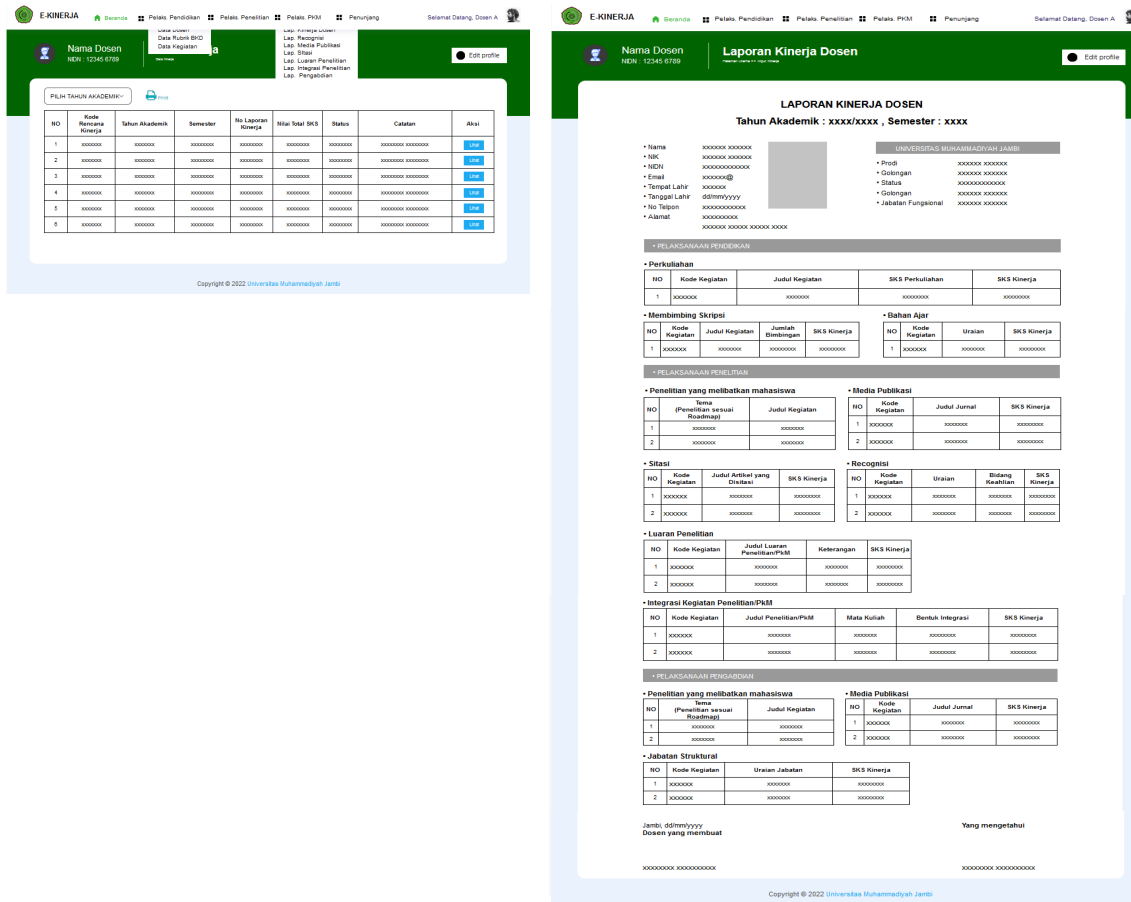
E-KINERJA Beranda Pelaks. Pendidikan Pelaks. Penelitian Pelaks. PKM Penunjang Selamat Datang, Dosen A

Data Dosen
Data Rubrik BKD
Data Kegiatan

Lap. Kinerja Dosen
Lap. Recognisi
Lap. Media Publikasi
Lap. Sitasi
Lap. Luaran Penelitian
Lap. Integrasi Penelitian
Lap. Pengabdian

Nama Dosen
NIDN : 12345 6789

Edit profile

PILIH TAHUN AKADEMIK Print

| NO | Kode Rencana Kinerja | Tahun Akademik | Semester | No Laporan Kinerja | Nilai Total SKS | Status | Catatan | Aksi |
|---|---|---|---|---|---|---|---|---|
| 1 | xxxxxxx | xxxxxxx | xxxxxxxx | xxxxxxxx | xxxxxxxx | xxxxxxxx | xxxxxxxx xxxxxxxx | Lihat |
| 2 | xxxxxxx | xxxxxxx | xxxxxxxx | xxxxxxxx | xxxxxxxx | xxxxxxxx | xxxxxxxx xxxxxxxx | Lihat |
| 3 | xxxxxxx | xxxxxxx | xxxxxxxx | xxxxxxxx | xxxxxxxx | xxxxxxxx | xxxxxxxx xxxxxxxx | Lihat |
| 4 | xxxxxxx | xxxxxxx | xxxxxxxx | xxxxxxxx | xxxxxxxx | xxxxxxxx | xxxxxxxx xxxxxxxx | Lihat |
| 5 | xxxxxxx | xxxxxxx | xxxxxxxx | xxxxxxxx | xxxxxxxx | xxxxxxxx | xxxxxxxx xxxxxxxx | Lihat |
| 6 | xxxxxxx | xxxxxxx | xxxxxxxx | xxxxxxxx | xxxxxxxx | xxxxxxxx | xxxxxxxx xxxxxxxx | Lihat |

Copyright © 2022 Universitas Muhammadiyah Jambi

E-KINERJA Beranda Pelaks. Pendidikan Pelaks. Penelitian Pelaks. PKM Penunjang Selamat Datang, Dosen A

Nama Dosen
NIDN : 12345 6789

Laporan Kinerja Dosen

Edit profile

LAPORAN KINERJA DOSEN
Tahun Akademik : xxxx/xxxx , Semester : xxxx

• Nama xxxxxxx xxxxxxx
• NIK xxxxxxx xxxxxxx
• NIDN xxxxxxxxxxxxx
• Email xxxxxxx@
• Tempat Lahir xxxxxxx
• Tanggal Lahir dd/mm/yyyy
• No Telpon xxxxxxxxxxxx
• Alamat xxxxxxxxxx xxxxxxx xxxxxx xxxxxx xxxx

UNIVERSITAS MUHAMMADIYAH JAMBI
• Prodi xxxxxxx xxxxxxx
• Golongan xxxxxxx xxxxxxx
• Status xxxxxxxxxxxxx
• Golongan xxxxxxx xxxxxxx
• Jabatan Fungsional xxxxxxx xxxxxxx

• PELAKSANAAN PENDIDIKAN

• Perkuliahan

| NO | Kode Kegiatan | Judul Kegiatan | SKS Perkuliahan | SKS Kinerja |
|---|---|---|---|---|
| 1 | xxxxxxx | xxxxxxxx | xxxxxxxxx | xxxxxxxxx |

• Membimbing Skripsi

| NO | Kode Kegiatan | Judul Kegiatan | Jumlah Bimbingan | SKS Kinerja |
|---|---|---|---|---|
| 1 | xxxxxxx | xxxxxxxx | xxxxxxxxx | xxxxxxxxx |

• Bahan Ajar

| NO | Kode Kegiatan | Uraian | SKS Kinerja |
|---|---|---|---|
| 1 | xxxxxxx | xxxxxxxx | xxxxxxxxx |

• PELAKSANAAN PENELITIAN

• Penelitian yang melibatkan mahasiswa

| NO | Tema (Penelitian sesuai Roadmap) | Judul Kegiatan |
|---|---|---|
| 1 | xxxxxxxx | xxxxxxxx |
| 2 | xxxxxxxx | xxxxxxxx |

• Media Publikasi

| NO | Kode Kegiatan | Judul Jurnal | SKS Kinerja |
|---|---|---|---|
| 1 | xxxxxxx | xxxxxxxx | xxxxxxxxx |
| 2 | xxxxxxx | xxxxxxxx | xxxxxxxxx |

• Sitasi

| NO | Kode Kegiatan | Judul Artikel yang Disitasi | SKS Kinerja |
|---|---|---|---|
| 1 | xxxxxxx | xxxxxxxx | xxxxxxxxx |
| 2 | xxxxxxx | xxxxxxxx | xxxxxxxxx |

• Recognisi

| NO | Kode Kegiatan | Uraian | Bidang Keahlian | SKS Kinerja |
|---|---|---|---|---|
| 1 | xxxxxxx | xxxxxxxx | xxxxxxxx | xxxxxxxxx |
| 2 | xxxxxxx | xxxxxxxx | xxxxxxxx | xxxxxxxxx |

• Luaran Penelitian

| NO | Kode Kegiatan | Judul Luaran Penelitian/PkM | Keterangan | SKS Kinerja |
|---|---|---|---|---|
| 1 | xxxxxxx | xxxxxxxx | xxxxxxxx | xxxxxxxxx |
| 2 | xxxxxxx | xxxxxxxx | xxxxxxxx | xxxxxxxxx |

• Integrasi Kegiatan Penelitian/PkM

| NO | Kode Kegiatan | Judul Penelitian/PkM | Mata Kuliah | Bentuk Integrasi | SKS Kinerja |
|---|---|---|---|---|---|
| 1 | xxxxxxx | xxxxxxxx | xxxxxxxx | xxxxxxxxx | xxxxxxxxx |
| 2 | xxxxxxx | xxxxxxxx | xxxxxxxx | xxxxxxxxx | xxxxxxxxx |

• PELAKSANAAN PENGABDIAN

• Penelitian yang melibatkan mahasiswa

| NO | Tema (Penelitian sesuai Roadmap) | Judul Kegiatan |
|---|---|---|
| 1 | xxxxxxxx | xxxxxxxx |
| 2 | xxxxxxxx | xxxxxxxx |

• Media Publikasi

| NO | Kode Kegiatan | Judul Jurnal | SKS Kinerja |
|---|---|---|---|
| 1 | xxxxxxx | xxxxxxxx | xxxxxxxxx |
| 2 | xxxxxxx | xxxxxxxx | xxxxxxxxx |

• Jabatan Struktural

| NO | Kode Kegiatan | Uraian Jabatan | SKS Kinerja |
|---|---|---|---|
| 1 | xxxxxxx | xxxxxxxx | xxxxxxxxx |
| 2 | xxxxxxx | xxxxxxxx | xxxxxxxxx |

Jambi, dd/mm/yyyy
Dosen yang membuat

Yang mengetahui

xxxxxxxxx xxxxxxxxxxx

xxxxxxxxx xxxxxxxxxxx

Copyright © 2022 Universitas Muhammadiyah Jambi